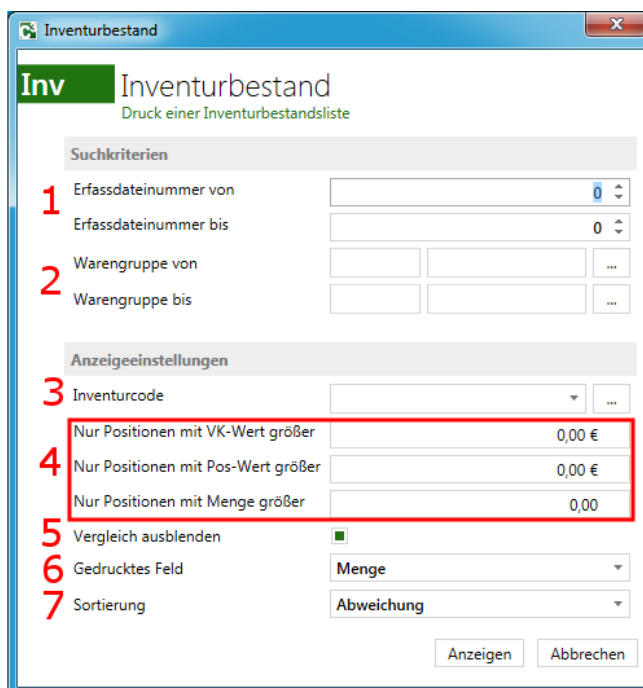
Inventurbestand

Inv

Inventurbestand

Druck einer Inventurbestandsliste

Suchkriterien

1 Erfassdateinummer von 0

Erfassdateinummer bis 0

2 Warengruppe von ...

Warengruppe bis ...

Anzeigeeinstellungen

3 Inventurcode ...

4 Nur Positionen mit VK-Wert größer 0,00 €

Nur Positionen mit Pos-Wert größer 0,00 €

Nur Positionen mit Menge größer 0,00

5 Vergleich ausblenden

6 Gedrucktes Feld Menge

7 Sortierung Abweichung

Anzeigen Abbrechen